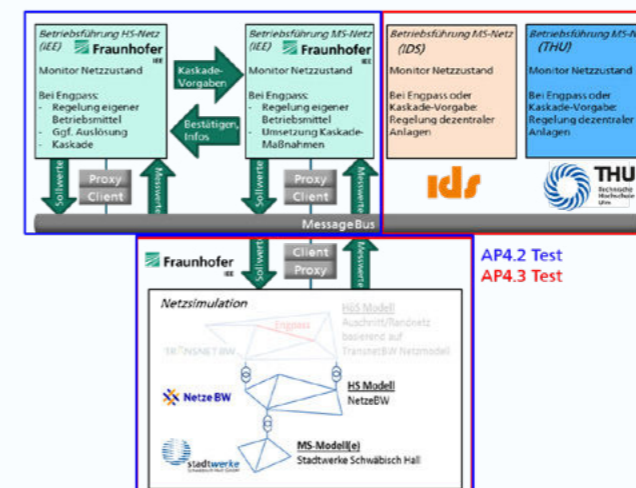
Betriebsführung HS-Netz (IEE) Fraunhofer IEE

Monitor Netzzustand

Bei Engpass:
- Regelung eigener Betriebsmittel
- Ggf. Auslösung
- Kaskade

Kaskade-Vorgaben

Bestätigen, Infos

Betriebsführung MS-Netz (IEE) Fraunhofer IEE

Monitor Netzzustand

Bei Engpass:
- Regelung eigener Betriebsmittel
- Umsetzung Kaskade-Maßnahmen

Betriebsführung MS-Netz (IDS)

Monitor Netzzustand

Bei Engpass oder Kaskade-Vorgabe: Regelung dezentraler Anlagen

Betriebsführung MS-N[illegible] (THU)

Monitor Netzzustand

Bei Engpass oder Kaskade-Vorgabe: Regelung dezentraler Anlagen

Sollwerte Proxy Client Messwerte

Sollwerte Proxy Client Messwerte

ids

THU Technische Hochschule Ulm

MessageBus

AP4.2 Test
AP4.3 Test

Fraunhofer IEE

Sollwerte Client Proxy Messwerte

Netzsimulation

HöS Modell Ausschnitt/Randnetz basierend auf TransnetBW Netzmodell

Engpass

TRANSNET BW

Netze BW

HS Modell NetzeBW

stadtwerke Schwäbisch Hall GmbH

MS-Modell(e) Stadtwerke Schwäbisch Hall